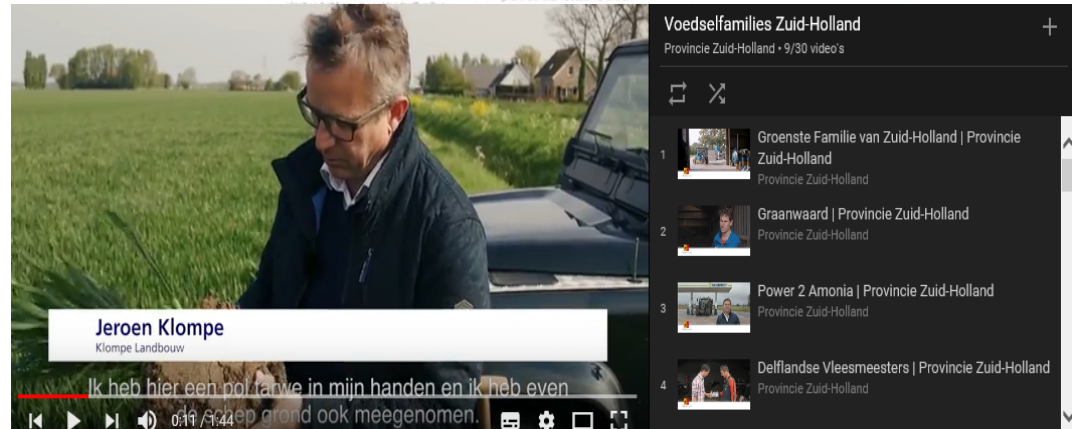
Jeroen Klompe
Klompe Landbouw

Ik heb hier een pol tarwe in mijn handen en ik heb even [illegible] grond ook meegenomen.

0:11 / 1:44

Voedselfamilies Zuid-Holland
Provincie Zuid-Holland • 9/30 video's

1 Groenste Familie van Zuid-Holland | Provincie Zuid-Holland
Provincie Zuid-Holland

2 Graanwaard | Provincie Zuid-Holland
Provincie Zuid-Holland

3 Power 2 Amonia | Provincie Zuid-Holland
Provincie Zuid-Holland

4 Delflandse Vleesmeesters | Provincie Zuid-Holland
Provincie Zuid-Holland